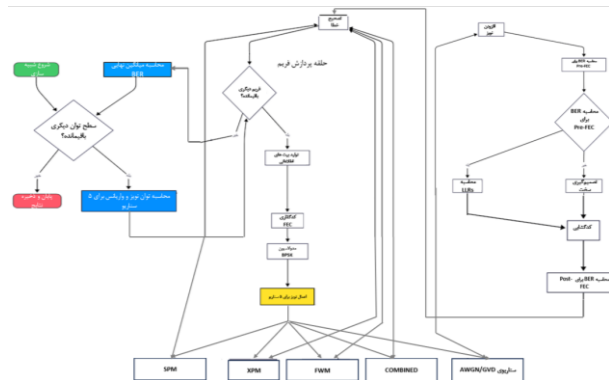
شروع شبیه سازی

محاسبه میانگین نهایی BER

سطح توان دیگری باقیمانده؟

پایان و ذخیره نتایج

محاسبه توان نویز و واریانس برای 5 سناریو

حلقه پردازش فریم

فریم دیگری باقیمانده؟

تولید بیت های اطلاعاتی

کدگذاری FEC

مدولاسیون BPSK

اعمال نویز برای 5 سناریو

تصحیح خطا

افزودن نمونه

محاسبه LLRها

BER محاسبه برای Pre-FEC

محاسبه LLRs

تصمیم‌گیری سخت

کدگشایی

محاسبه BER برای Post-FEC

SPM

XPM

FWM

COMBINED

AWGN/GVD سناریوی